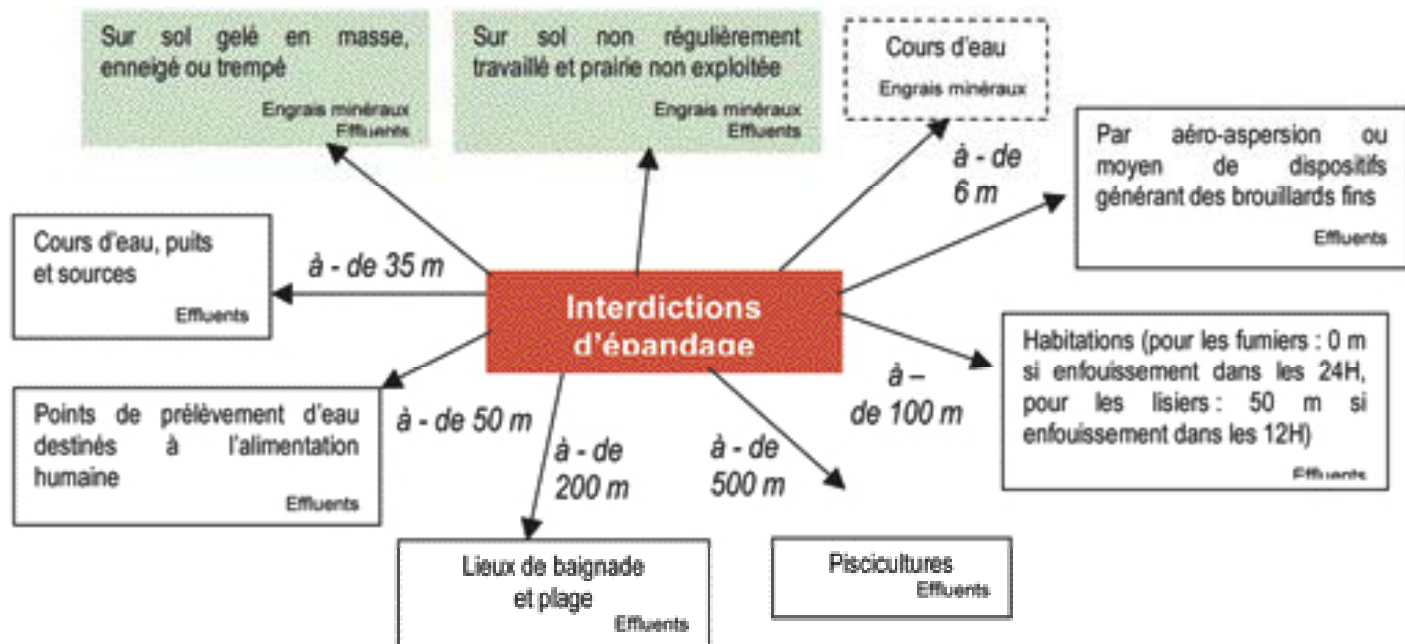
Sur sol gelé en masse, enneigé ou trempé
Engrais minéraux
Effluents

Sur sol non régulièrement travaillé et prairie non exploitée
Engrais minéraux
Effluents

Cours d'eau
Engrais minéraux

à - de 6 m

Par aéro-aspersion ou moyen de dispositifs générant des brouillards fins
Effluents

Cours d'eau, puits et sources
Effluents

à - de 35 m

Interdictions d'épandage

Habitations (pour les fumiers : 0 m si enfouissement dans les 24H, pour les lisiers : 50 m si enfouissement dans les 12H)
Effluents

à – de 100 m

Points de prélèvement d'eau destinés à l'alimentation humaine
Effluents

à - de 50 m

à - de 200 m

à - de 500 m

Lieux de baignade et plage
Effluents

Piscicultures
Effluents